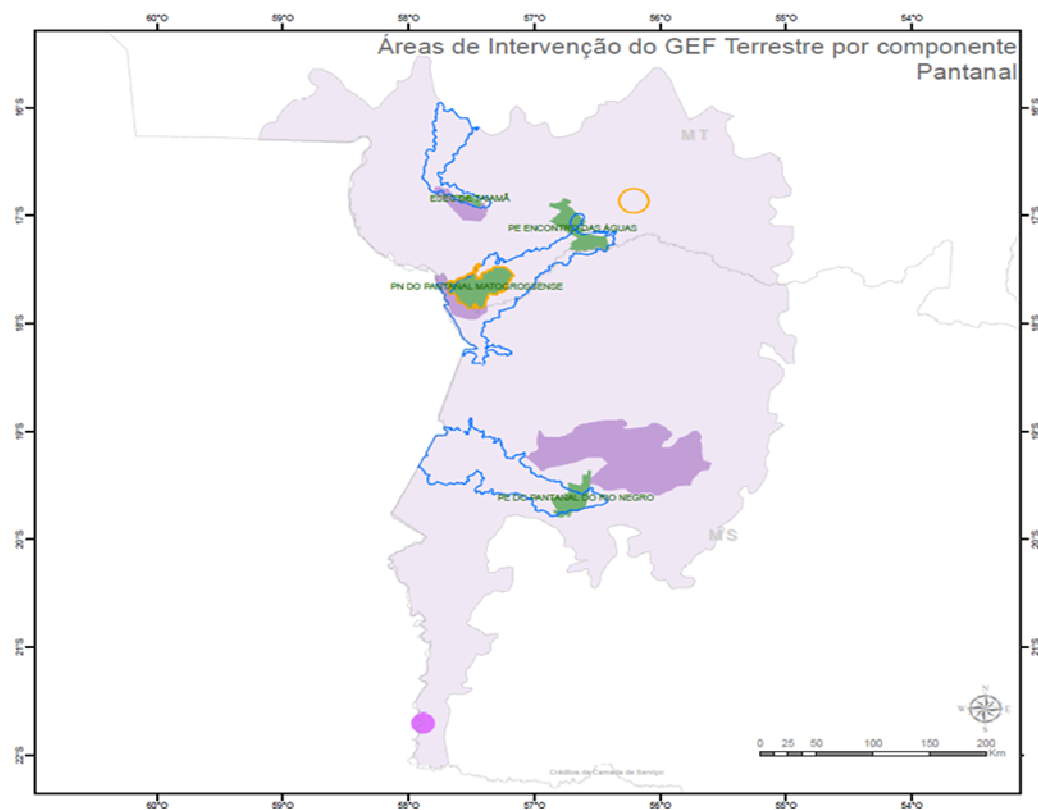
60°O 59°O 58°O 57°O 56°O 55°O 54°O

Áreas de Intervenção do GEF Terrestre por componente
Pantanal

16°S
17°S
18°S
19°S
20°S
21°S
22°S

MT

ESEC DE TAIAMÃ

PE ENCONTRO DAS ÁGUAS

PN DO PANTANAL MATOGROSSENSE

PE DO PANTANAL DO RIO NEGRO

MS

N
W E
S

0 25 50 100 150 200
Km

Créditos da Camada de Serviço

60°O 59°O 58°O 57°O 56°O 55°O 54°O